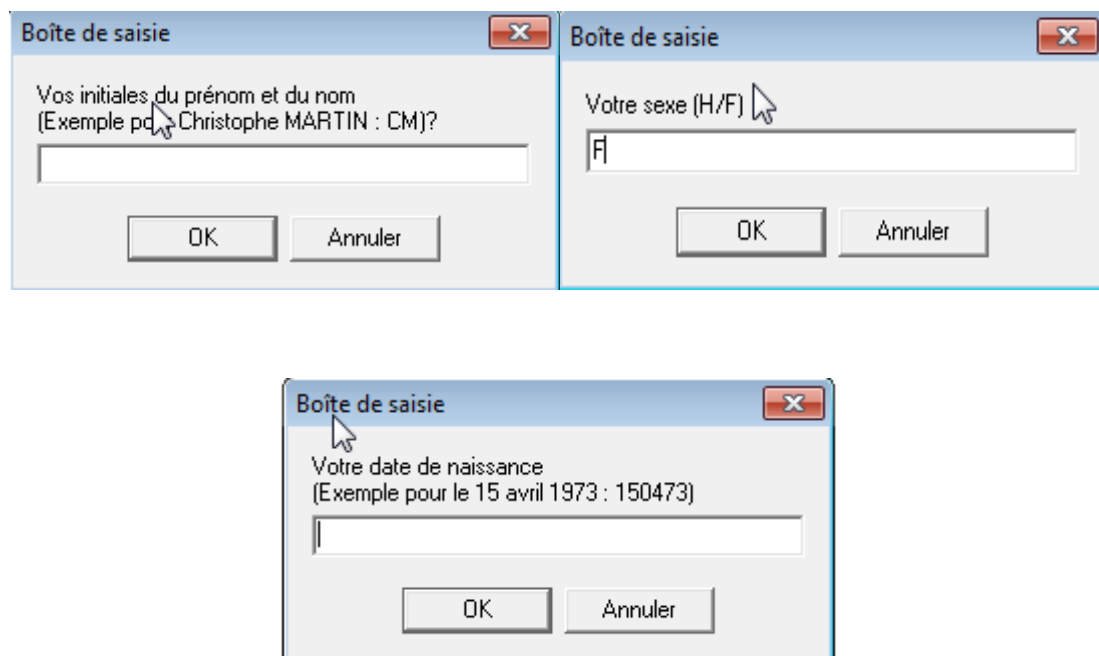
Boîte de saisie

Vos initiales du prénom et du nom
(Exemple po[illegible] Christophe MARTIN : CM)?

OK Annuler

Boîte de saisie

Votre sexe (H/F)

F

OK Annuler

Boîte de saisie

Votre date de naissance
(Exemple pour le 15 avril 1973 : 150473)

OK Annuler